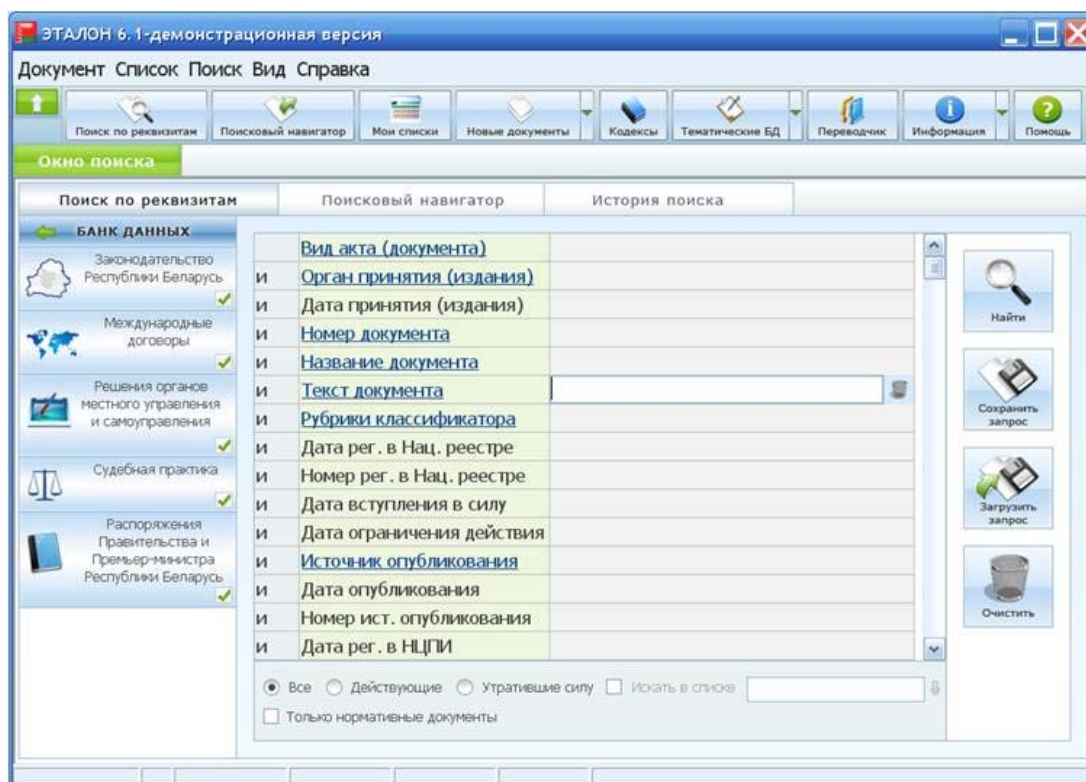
ЭТАЛОН 6.1-демонстрационная версия

Документ Список Поиск Вид Справка

Поиск по реквизитам | Поисковый навигатор | Мои списки | Новые документы | Кодексы | Тематические БД | Переводчик | Информация | Помощь

Окно поиска

Поиск по реквизитам | Поисковый навигатор | История поиска

БАНК ДАННЫХ

Законодательство Республики Беларусь

Международные договоры

Решения органов местного управления и самоуправления

Судебная практика

Распоряжения Правительства и Премьер-министра Республики Беларусь

| | |
|---|---|
| | Вид акта (документа) |
| и | Орган принятия (издания) |
| и | Дата принятия (издания) |
| и | Номер документа |
| и | Название документа |
| и | Текст документа |
| и | Рубрики классификатора |
| и | Дата рег. в Нац. реестре |
| и | Номер рег. в Нац. реестре |
| и | Дата вступления в силу |
| и | Дата ограничения действия |
| и | Источник опубликования |
| и | Дата опубликования |
| и | Номер ист. опубликования |
| и | Дата рег. в НЦПИ |

Найти

Сохранить запрос

Загрузить запрос

Очистить

Все Действующие Утратившие силу Искать в списке

Только нормативные документы